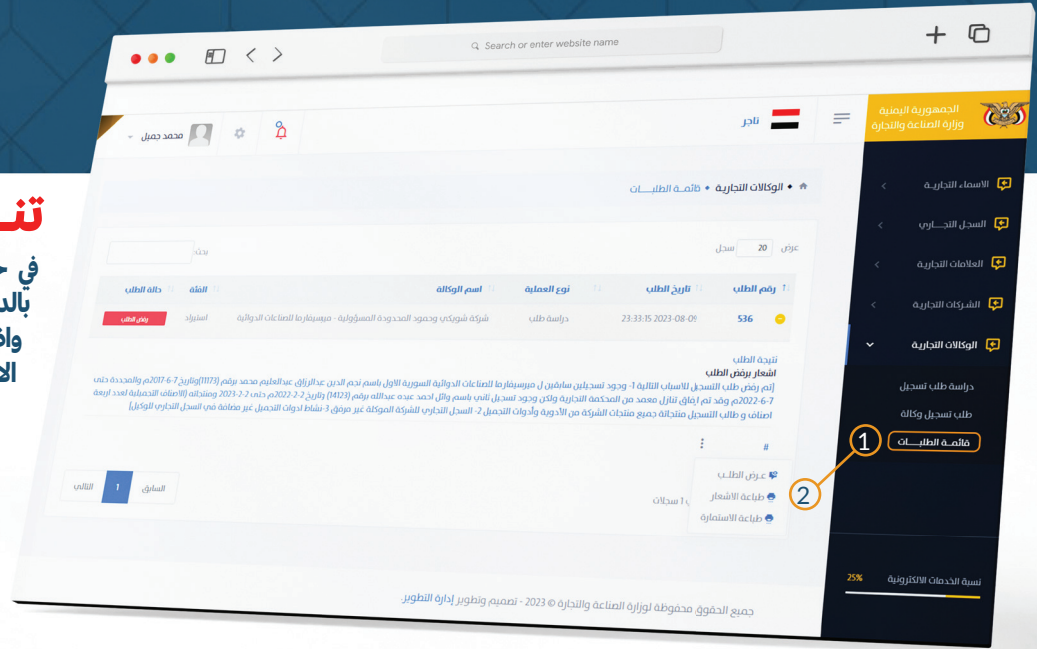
Search or enter website name

الجمهورية اليمنية
وزارة الصناعة والتجارة

تاجر

محمد جميل

الاسماء التجاريـة
السجل التجـاري
العلامات التجارية
الشركات التجارية
الوكالات التجارية
دراسة طلب تسجيل
طلب تسجيل وكالة
قائمـة الطلبـات

الوكالات التجارية • قائمـة الطلبـات

عرض 20 سجل
بحث:

| رقم الطلب | تاريخ الطلب | نوع العملية | اسم الوكالة | الفئة | حالة الطلب |
|---|---|---|---|---|---|
| 536 | 2023-08-09 23:33:15 | دراسة طلب | شركة شويكي وحمود المحدودة المسؤولية - ميرسيفارما للصناعات الدوائية | استيراد | رفض الطلب |

نتيجة الطلب
اشعار برفض الطلب
[تم رفض طلب التسجيل للاسباب التالية 1- وجود تسجيلين سابقين ل ميرسيفارما للصناعات الدوائية السورية الاول باسم نجم الدين عبدالرزاق عبدالعليم محمد برقم (11173)وتاريخ 7-6-2017م والمحددة حتى 7-6-2022م وقد تم إرفاق تنازل معمد من المحكمة التجارية ولكن وجود تسجيل ثاني باسم وائل احمد عبده عبدالله برقم (14123) وتاريخ 2-2-2022م حتى 2-2-2023 ومتنجاته (الاصناف التجميلية لعدد اربعة اصناف و طالب التسجيل متنجاته جميع منتجات الشركة من الأدوية وأدوات التجميل 2- السجل التجاري للشركة الموكلة غير مرفق 3- نشاط ادوات التجميل غير مضافة في السجل التجاري للوكيل]

#
عـرض الطلـب
طباعة الاشعار
طباعة الاستمارة

1 سجلات

السابق 1 التالي

1
2

نسبة الخدمات الالكترونية 25%

جميع الحقوق محفوظة لوزارة الصناعة والتجارة © 2023 - تصميم وتطوير إدارة التطوير.

تنـ
في
بالد
وا
الا